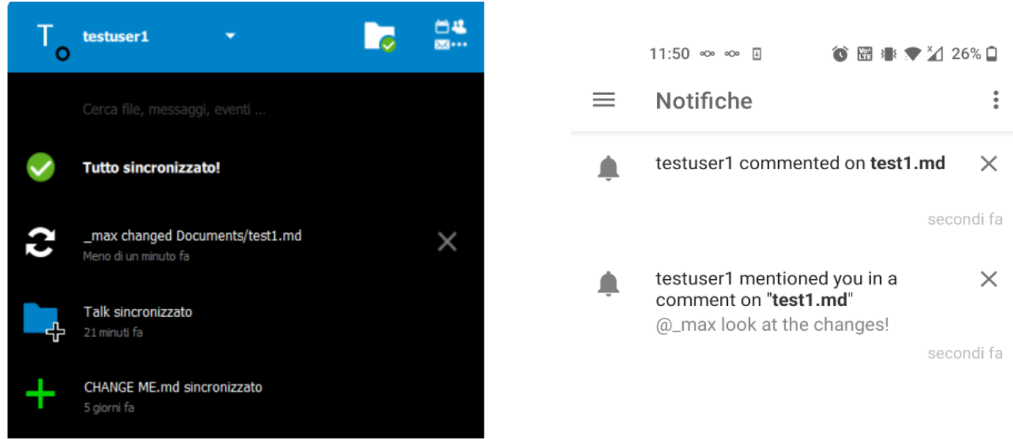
T testuser1

Cerca file, messaggi, eventi ...

Tutto sincronizzato!

_max changed Documents/test1.md
Meno di un minuto fa

Talk sincronizzato
21 minuti fa

CHANGE ME.md sincronizzato
5 giorni fa

11:50 26%

Notifiche

testuser1 commented on **test1.md**

secondi fa

testuser1 mentioned you in a comment on "**test1.md**"
@_max look at the changes!

secondi fa